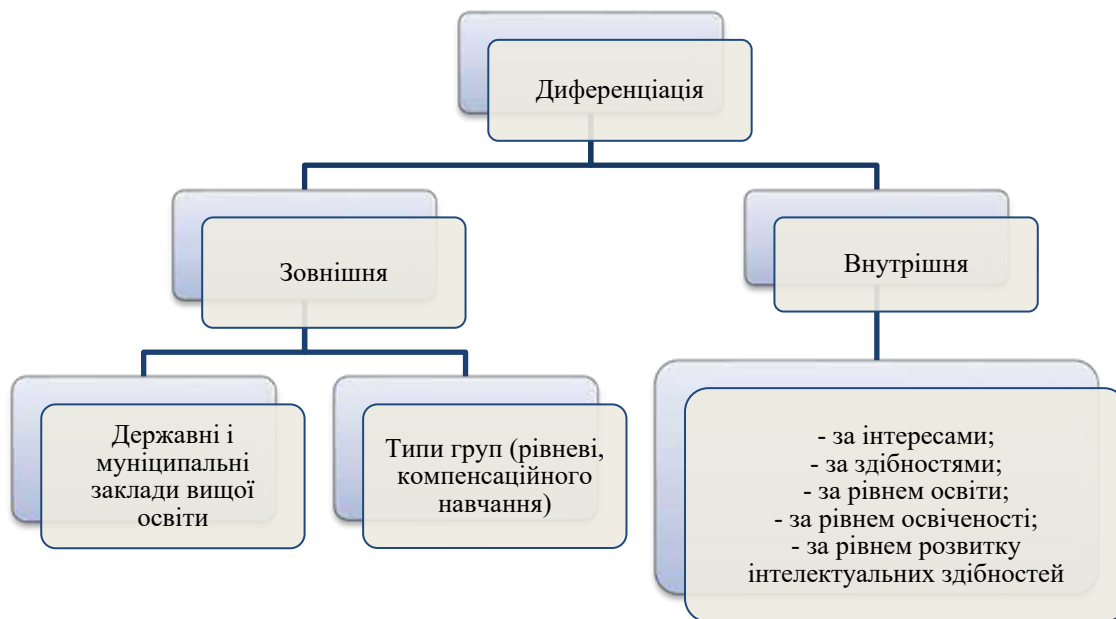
Диференціація

Зовнішня

Внутрішня

Державні і муніципальні заклади вищої освіти

Типи груп (рівневі, компенсаційного навчання)

- за інтересами;
- за здібностями;
- за рівнем освіти;
- за рівнем освіченості;
- за рівнем розвитку інтелектуальних здібностей